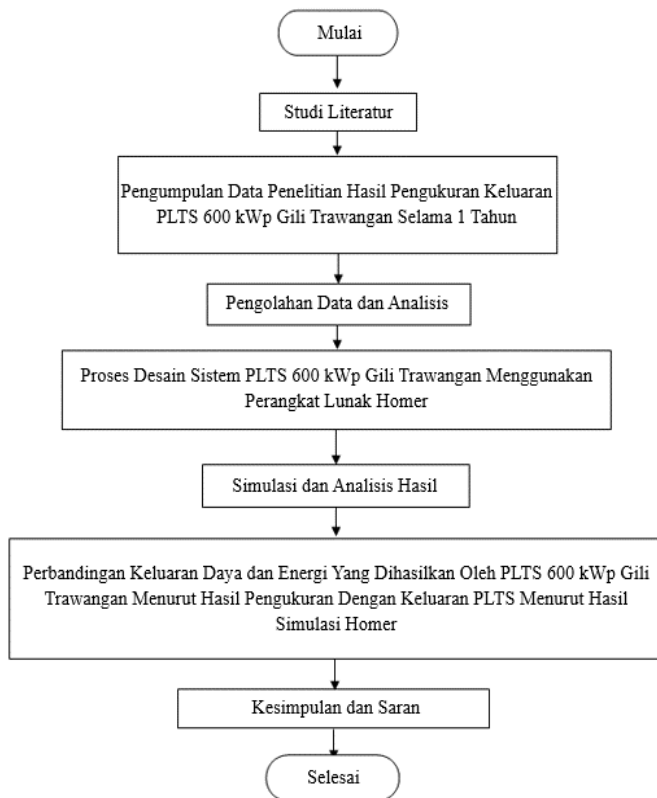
Mulai

Studi Literatur

Pengumpulan Data Penelitian Hasil Pengukuran Keluaran PLTS 600 kWp Gili Trawangan Selama 1 Tahun

Pengolahan Data dan Analisis

Proses Desain Sistem PLTS 600 kWp Gili Trawangan Menggunakan Perangkat Lunak Homer

Simulasi dan Analisis Hasil

Perbandingan Keluaran Daya dan Energi Yang Dihasilkan Oleh PLTS 600 kWp Gili Trawangan Menurut Hasil Pengukuran Dengan Keluaran PLTS Menurut Hasil Simulasi Homer

Kesimpulan dan Saran

Selesai